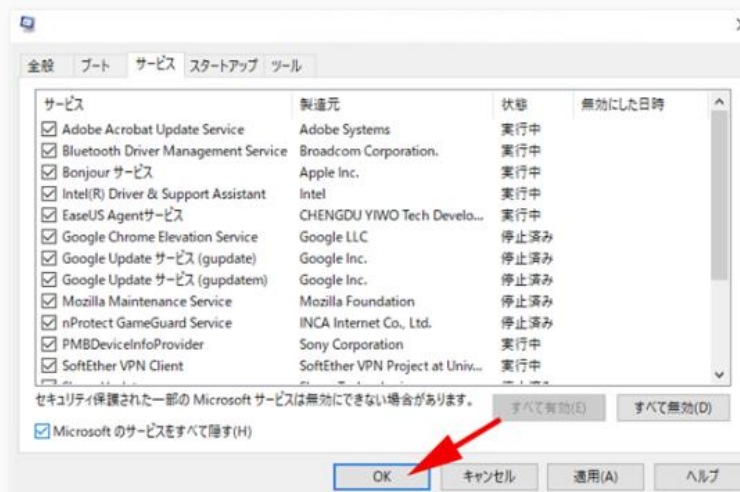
全般　ブート　サービス　スタートアップ　ツール

| サービス | 製造元 | 状態 | 無効にした日時 |
|---|---|---|---|
| Adobe Acrobat Update Service | Adobe Systems | 実行中 | |
| Bluetooth Driver Management Service | Broadcom Corporation. | 実行中 | |
| Bonjour サービス | Apple Inc. | 実行中 | |
| Intel(R) Driver & Support Assistant | Intel | 実行中 | |
| EaseUS Agentサービス | CHENGDU YIWO Tech Develo... | 実行中 | |
| Google Chrome Elevation Service | Google LLC | 停止済み | |
| Google Update サービス (gupdate) | Google Inc. | 停止済み | |
| Google Update サービス (gupdatem) | Google Inc. | 停止済み | |
| Mozilla Maintenance Service | Mozilla Foundation | 停止済み | |
| nProtect GameGuard Service | INCA Internet Co., Ltd. | 停止済み | |
| PMBDeviceInfoProvider | Sony Corporation | 実行中 | |
| SoftEther VPN Client | SoftEther VPN Project at Univ... | 実行中 | |
| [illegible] | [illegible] | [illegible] | |

セキュリティ保護された一部の Microsoft サービスは無効にできない場合があります。　すべて有効(E)　すべて無効(D)

Microsoft のサービスをすべて隠す(H)

OK　キャンセル　適用(A)　ヘルプ